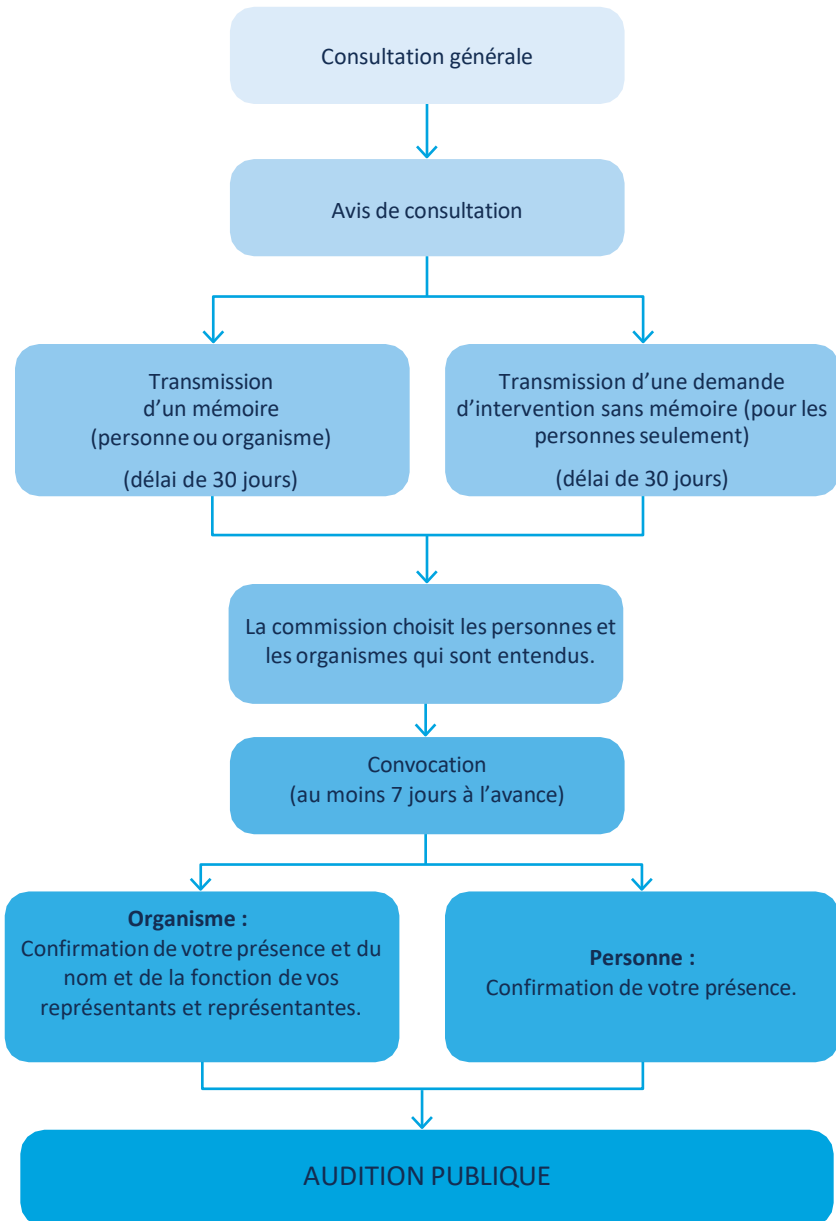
Consultation générale

Avis de consultation

Transmission d'un mémoire (personne ou organisme)

(délai de 30 jours)

Transmission d'une demande d'intervention sans mémoire (pour les personnes seulement)

(délai de 30 jours)

La commission choisit les personnes et les organismes qui sont entendus.

Convocation (au moins 7 jours à l'avance)

**Organisme :**
Confirmation de votre présence et du nom et de la fonction de vos représentants et représentantes.

**Personne :**
Confirmation de votre présence.

AUDITION PUBLIQUE